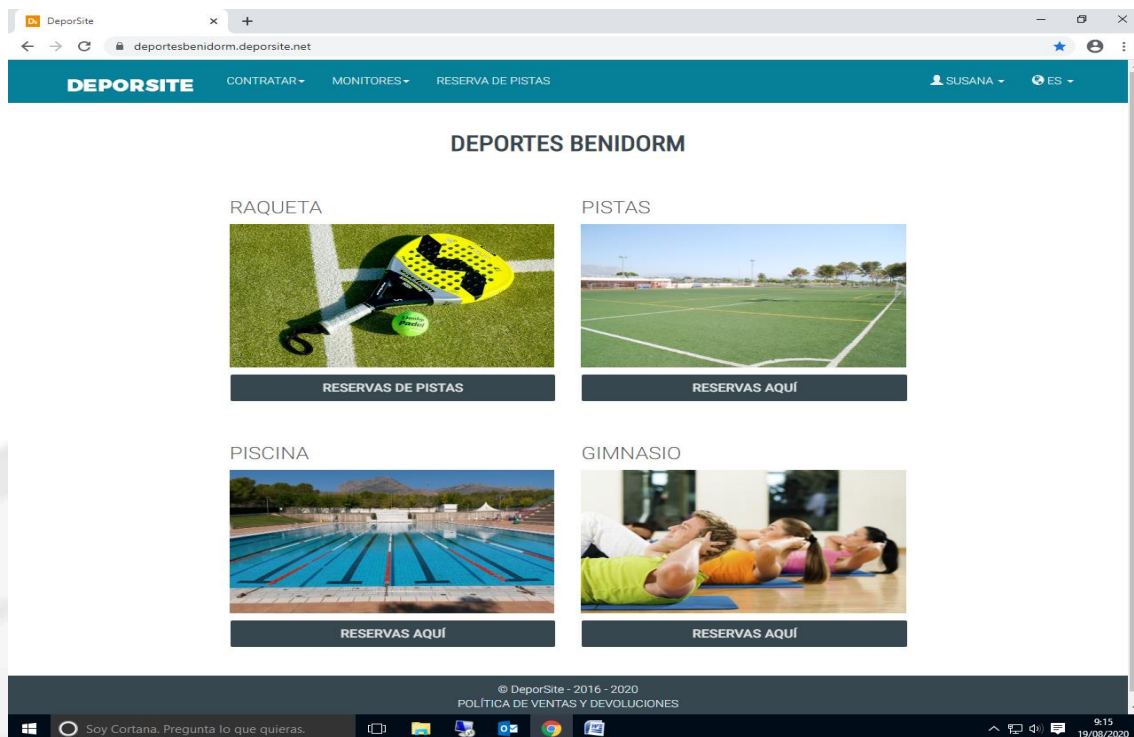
DeporSite
deportesbenidorm.deporsite.net

DEPORSITE CONTRATAR MONITORES RESERVA DE PISTAS SUSANA ES

DEPORTES BENIDORM

RAQUETA
RESERVAS DE PISTAS

PISTAS
RESERVAS AQUÍ

PISCINA
RESERVAS AQUÍ

GIMNASIO
RESERVAS AQUÍ

© DeporSite - 2016 - 2020
POLÍTICA DE VENTAS Y DEVOLUCIONES

Soy Cortana. Pregunta lo que quieras.
9:15
19/08/2020